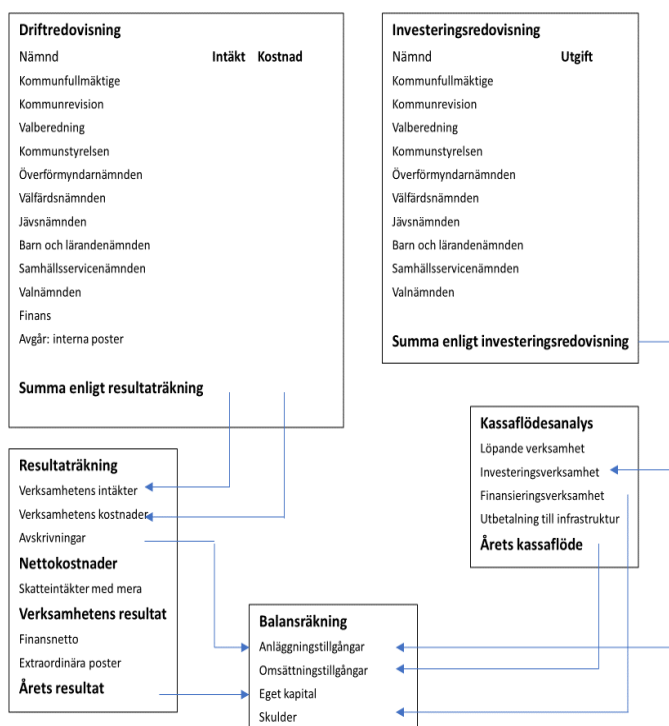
Driftredovisning
Nämnd Intäkt Kostnad
Kommunfullmäktige
Kommunrevision
Valberedning
Kommunstyrelsen
Överförmyndarnämnden
Välfärdsnämnden
Jävsnämnden
Barn och lärandenämnden
Samhällsservicenämnden
Valnämnden
Finans
Avgår: interna poster
Summa enligt resultaträkning

Investeringsredovisning
Nämnd Utgift
Kommunfullmäktige
Kommunrevision
Valberedning
Kommunstyrelsen
Överförmyndarnämnden
Välfärdsnämnden
Jävsnämnden
Barn och lärandenämnden
Samhällsservicenämnden
Valnämnden
Summa enligt investeringsredovisning

Kassaflödesanalys
Löpande verksamhet
Investeringsverksamhet
Finansieringsverksamhet
Utbetalning till infrastruktur
Årets kassaflöde

Resultaträkning
Verksamhetens intäkter
Verksamhetens kostnader
Avskrivningar
Nettokostnader
Skatteintäkter med mera
Verksamhetens resultat
Finansnetto
Extraordinära poster
Årets resultat

Balansräkning
Anläggningstillgångar
Omsättningstillgångar
Eget kapital
Skulder